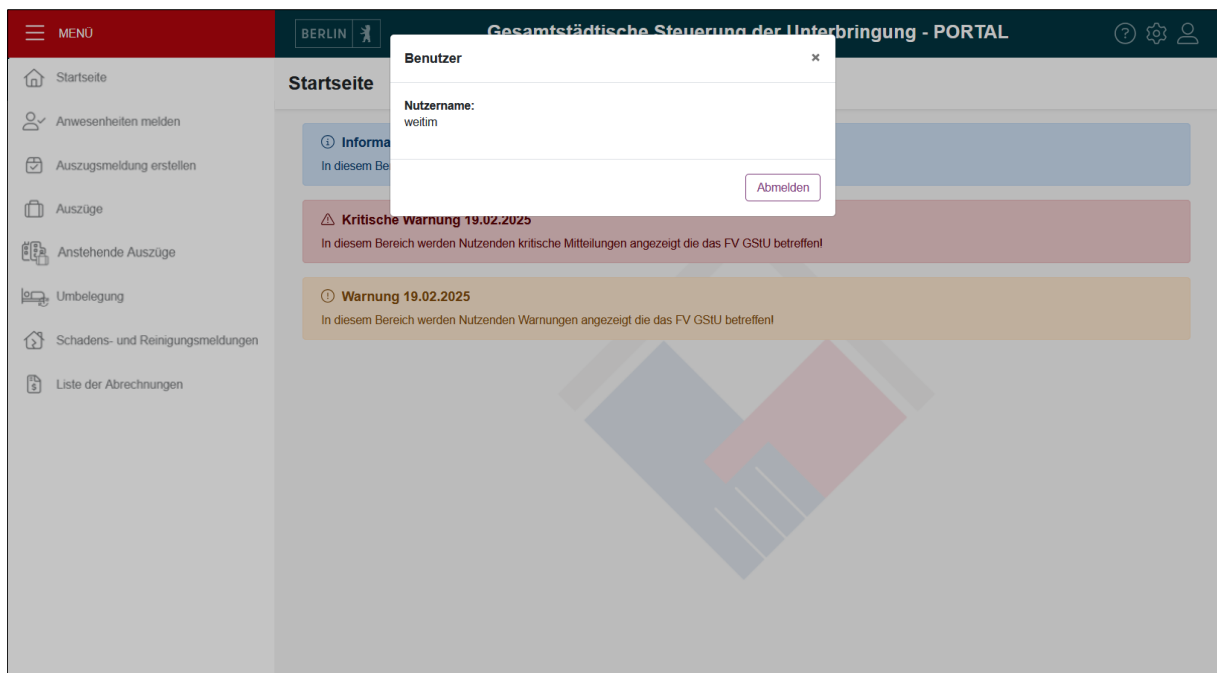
MENÜ

BERLIN

Gesamtstädtische Steuerung der Unterbringung - PORTAL

Startseite

Anwesenheiten melden

Auszugsmeldung erstellen

Auszüge

Anstehende Auszüge

Umbelegung

Schadens- und Reinigungsmeldungen

Liste der Abrechnungen

Startseite

Informa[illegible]

In diesem Be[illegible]

Kritische Warnung 19.02.2025

In diesem Bereich werden Nutzenden kritische Mitteilungen angezeigt die das FV GStU betreffen!

Warnung 19.02.2025

In diesem Bereich werden Nutzenden Warnungen angezeigt die das FV GStU betreffen!

Benutzer

×

Nutzername:
weitim

Abmelden